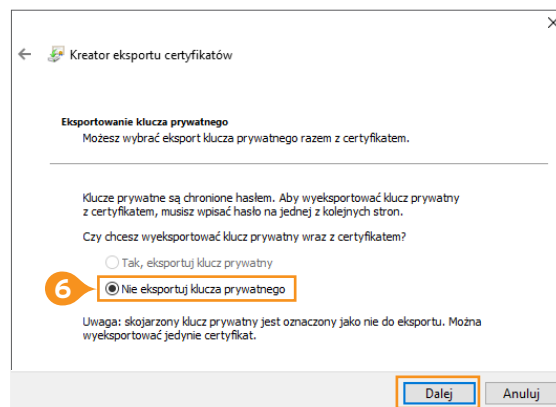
Kreator eksportu certyfikatów

Eksportowanie klucza prywatnego
Możesz wybrać eksport klucza prywatnego razem z certyfikatem.

Klucze prywatne są chronione hasłem. Aby wyeksportować klucz prywatny z certyfikatem, musisz wpisać hasło na jednej z kolejnych stron.

Czy chcesz wyeksportować klucz prywatny wraz z certyfikatem?

Tak, eksportuj klucz prywatny

6

Nie eksportuj klucza prywatnego

Uwaga: skojarzony klucz prywatny jest oznaczony jako nie do eksportu. Można wyeksportować jedynie certyfikat.

Dalej

Anuluj